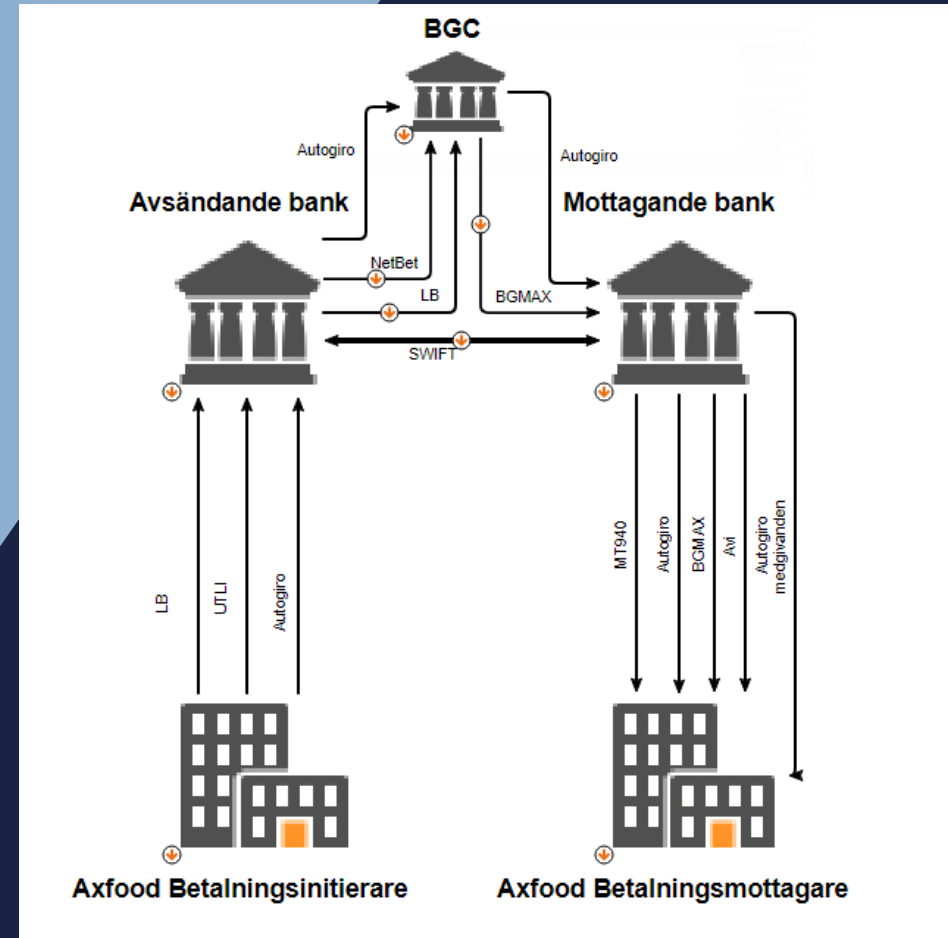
BGC

Autogiro

Autogiro

Avsändande bank

Mottagande bank

NetBet

LB

BGMAX

SWIFT

LB

UTLI

Autogiro

MT940

Autogiro

BGMAX

Avi

Autogiro medgivanden

Axfood Betalningsinitierare

Axfood Betalningsmottagare